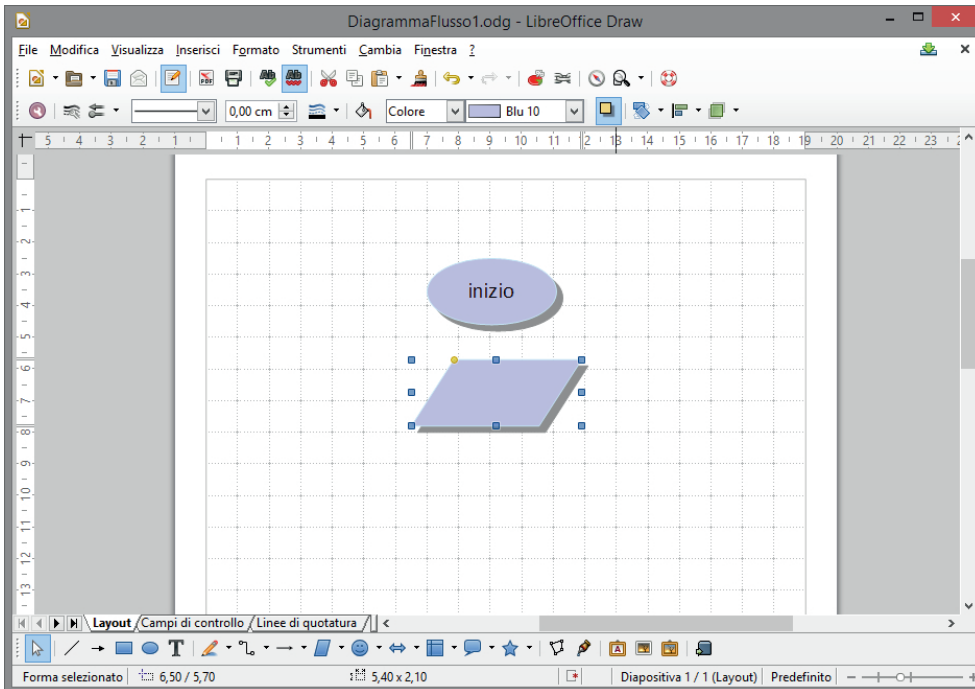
DiagrammaFlusso1.odg - LibreOffice Draw

File Modifica Visualizza Inserisci Formato Strumenti Cambia Finestra ?

0,00 cm Colore Blu 10

5 4 3 2 1 1 2 3 4 5 6 7 8 9 10 11 12 13 14 15 16 17 18 19 20 21 22 23

1 2 3 4 5 6 7 8 9 10 11 12 13

inizio

Layout Campi di controllo Linee di quotatura

Forma selezionato 6,50 / 5,70 5,40 x 2,10 Diapositiva 1 / 1 (Layout) Predefinito